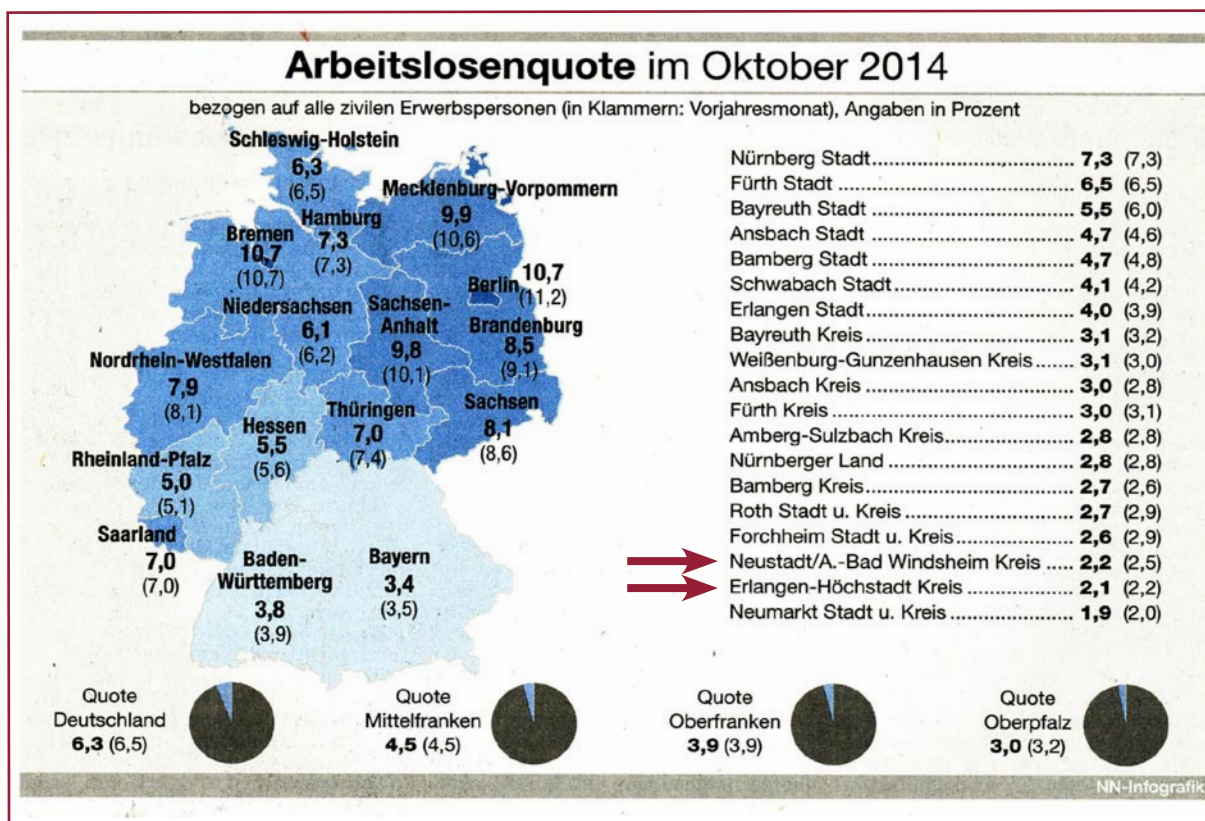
**Arbeitslosenquote** im Oktober 2014

bezogen auf alle zivilen Erwerbspersonen (in Klammern: Vorjahresmonat), Angaben in Prozent

Schleswig-Holstein
6,3
(6,5)

Mecklenburg-Vorpommern
9,9
(10,6)

Hamburg
7,3
(7,3)

Bremen
10,7
(10,7)

Berlin 10,7
(11,2)

Niedersachsen
6,1
(6,2)

Sachsen-Anhalt
9,8
(10,1)

Brandenburg
8,5
(9,1)

Nordrhein-Westfalen
7,9
(8,1)

Hessen
5,5
(5,6)

Thüringen
7,0
(7,4)

Sachsen
8,1
(8,6)

Rheinland-Pfalz
5,0
(5,1)

Saarland
7,0
(7,0)

Baden-Württemberg
3,8
(3,9)

Bayern
3,4
(3,5)

| | | |
|---|---|---|
| Nürnberg Stadt | 7,3 | (7,3) |
| Fürth Stadt | 6,5 | (6,5) |
| Bayreuth Stadt | 5,5 | (6,0) |
| Ansbach Stadt | 4,7 | (4,6) |
| Bamberg Stadt | 4,7 | (4,8) |
| Schwabach Stadt | 4,1 | (4,2) |
| Erlangen Stadt | 4,0 | (3,9) |
| Bayreuth Kreis | 3,1 | (3,2) |
| Weißenburg-Gunzenhausen Kreis | 3,1 | (3,0) |
| Ansbach Kreis | 3,0 | (2,8) |
| Fürth Kreis | 3,0 | (3,1) |
| Amberg-Sulzbach Kreis | 2,8 | (2,8) |
| Nürnberger Land | 2,8 | (2,8) |
| Bamberg Kreis | 2,7 | (2,6) |
| Roth Stadt u. Kreis | 2,7 | (2,9) |
| Forchheim Stadt u. Kreis | 2,6 | (2,9) |
| Neustadt/A.-Bad Windsheim Kreis | 2,2 | (2,5) |
| Erlangen-Höchstadt Kreis | 2,1 | (2,2) |
| Neumarkt Stadt u. Kreis | 1,9 | (2,0) |

Quote Deutschland
6,3 (6,5)

Quote Mittelfranken
4,5 (4,5)

Quote Oberfranken
3,9 (3,9)

Quote Oberpfalz
3,0 (3,2)

NN-Infografik